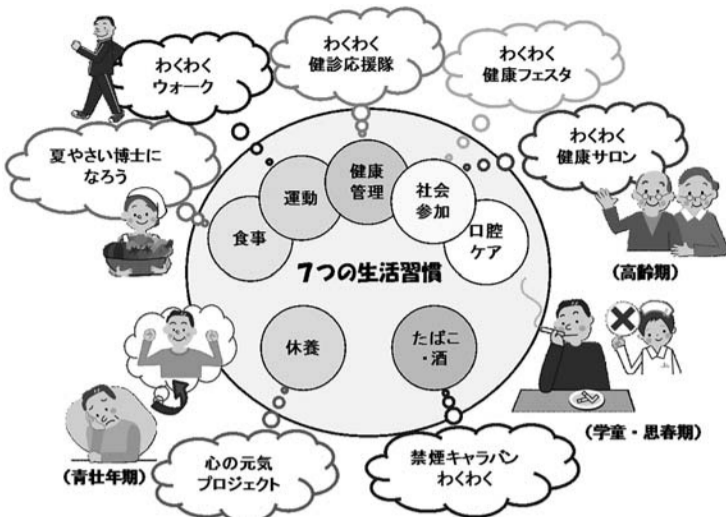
わくわく
ウォーク

わくわく
健診応援隊

わくわく
健康フェスタ

わくわく
健康サロン

夏やさい博士に
なろう

運動

健康
管理

社会
参加

口腔
ケア

食事

7つの生活習慣

(高齢期)

休養

たばこ
・酒

(学童・思春期)

(青壮年期)

心の元気
プロジェクト

禁煙キャラバン
わくわく